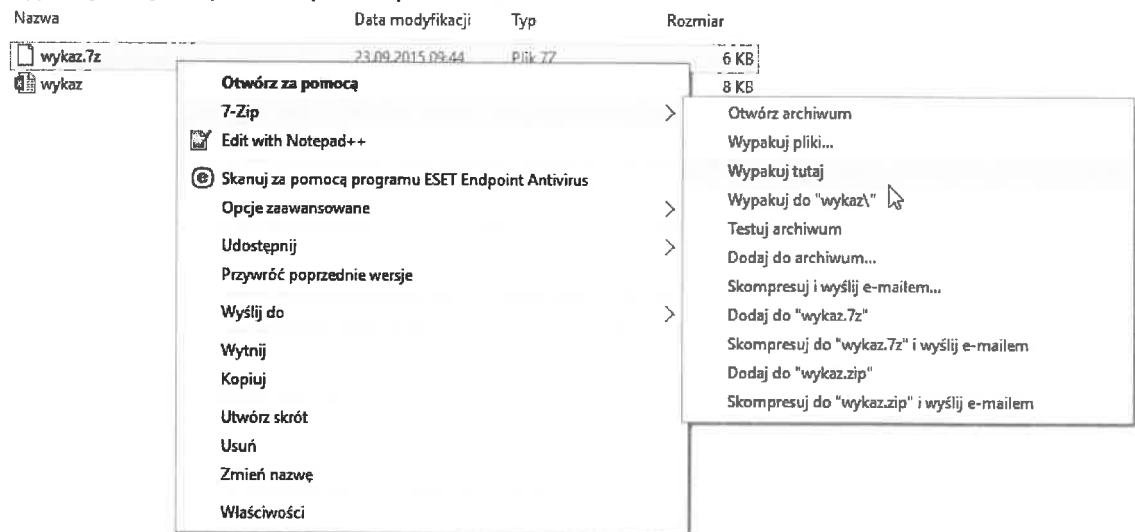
Nazwa Data modyfikacji Typ Rozmiar

wykaz.7z 23.09.2015 09:44 Plik 7Z 6 KB
wykaz 8 KB

Otwórz za pomocą
7-Zip
Edit with Notepad++
Skanuj za pomocą programu ESET Endpoint Antivirus
Opcje zaawansowane
Udostępnij
Przywróć poprzednie wersje
Wyślij do
Wytnij
Kopiuj
Utwórz skrót
Usuń
Zmień nazwę
Właściwości

Otwórz archiwum
Wypakuj pliki...
Wypakuj tutaj
Wypakuj do "wykaz\"
Testuj archiwum
Dodaj do archiwum...
Skompresuj i wyślij e-mailem...
Dodaj do "wykaz.7z"
Skompresuj do "wykaz.7z" i wyślij e-mailem
Dodaj do "wykaz.zip"
Skompresuj do "wykaz.zip" i wyślij e-mailem